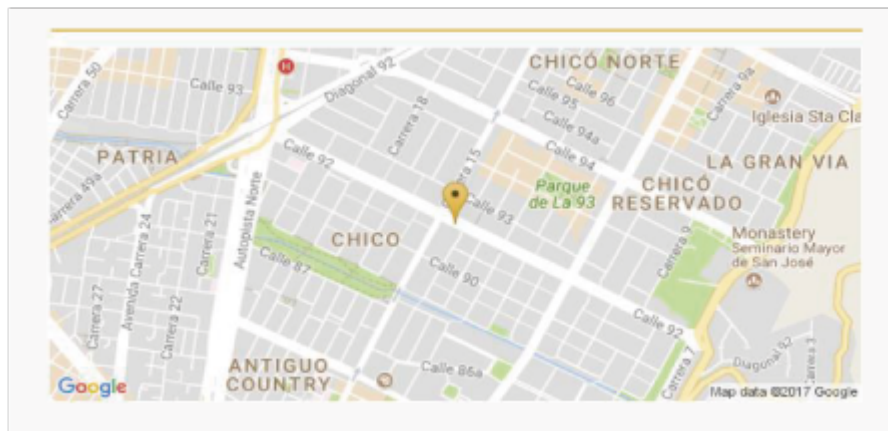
Carrera 50
Calle 93
Diagonal 92
CHICÓ NORTE
Calle 96
Calle 95
Carrera 9a
Iglesia Sta Cla
PATRIA
Carrera 18
Calle 94a
Calle 94
LA GRAN VIA
Carrera 49a
Calle 92
Carrera 15
Parque de La 93
CHICÓ RESERVADO
Autopista Norte
Calle 93
Carrera 24
Carrera 21
CHICO
Monastery Seminario Mayor de San José
Carrera 9
Calle 87
Calle 90
Carrera 27
Avenida Carrera 24
Carrera 22
Calle 92
ANTIGUO COUNTRY
Calle 86a
Carrera 7
Diagonal 92
Carrera 3
Google
Map data ©2017 Google